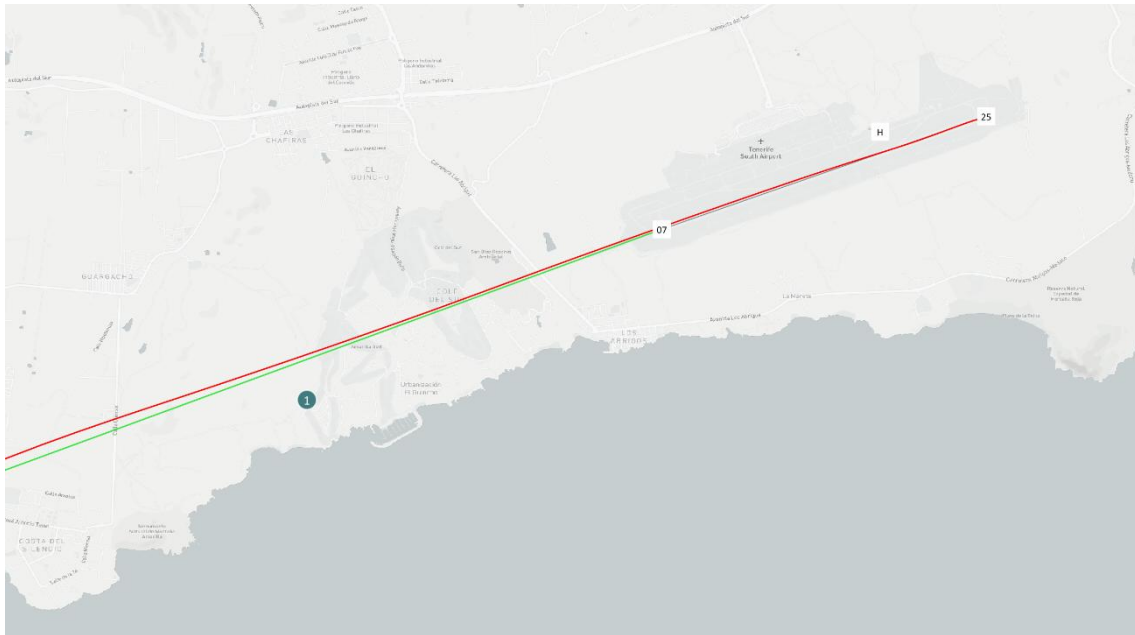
Autopista del Sur

Autopista del Sur

LAS CHAFIRAS

EL GUINCHO

Tenerife South Airport

H

25

07

GUARGACHO

GOLF DEL SUR

LOS ABRIGOS

La Mareta

Urbanización El Guincho

1

COSTA DEL SILENCIO

Avenida Los Abrigos

Carretera Aeropuerto Sur